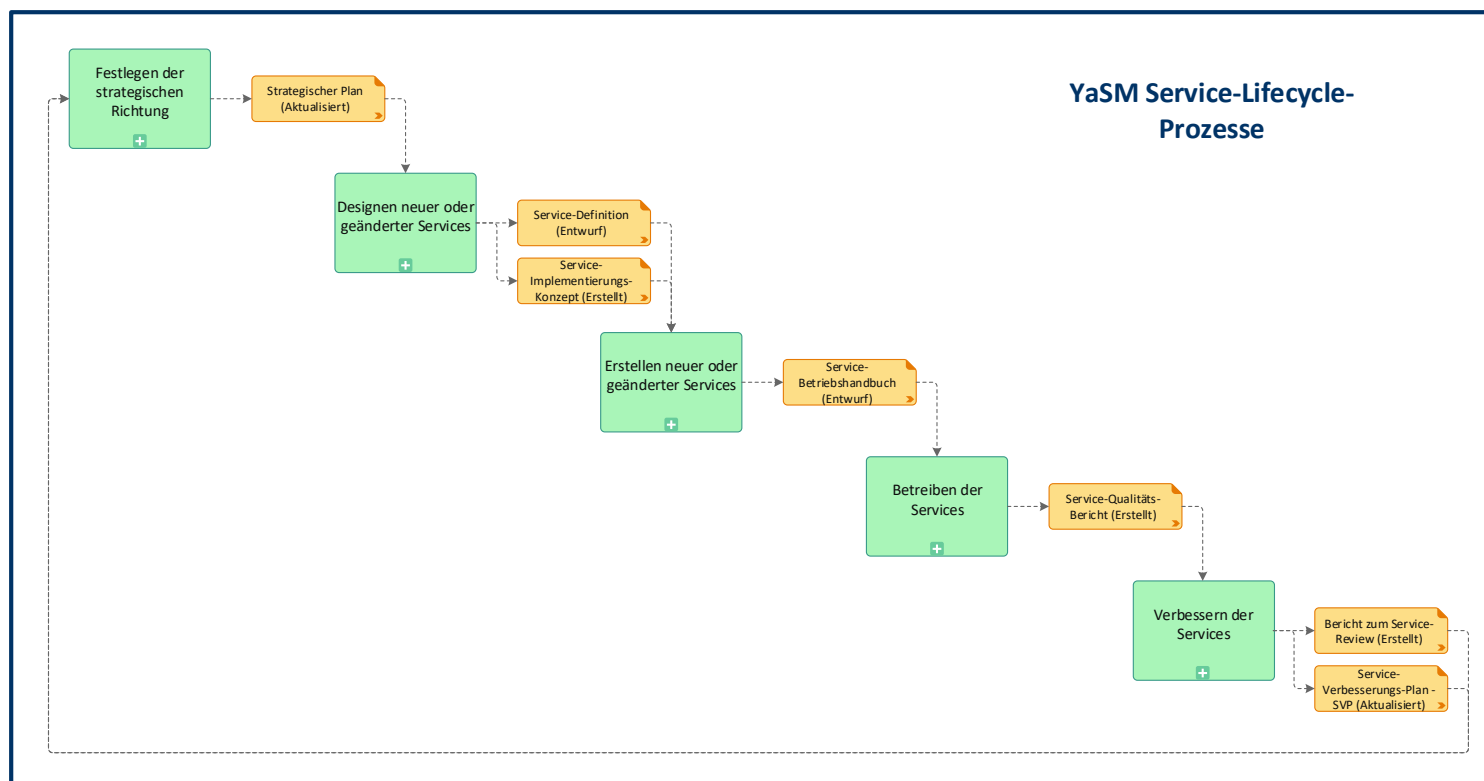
YaSM Service-Lifecycle-Prozesse

Festlegen der strategischen Richtung

Strategischer Plan (Aktualisiert)

Designen neuer oder geänderter Services

Service-Definition (Entwurf)

Service-Implementierungs-Konzept (Erstellt)

Erstellen neuer oder geänderter Services

Service-Betriebshandbuch (Entwurf)

Betreiben der Services

Service-Qualitäts-Bericht (Erstellt)

Verbessern der Services

Bericht zum Service-Review (Erstellt)

Service-Verbesserungs-Plan - SVP (Aktualisiert)